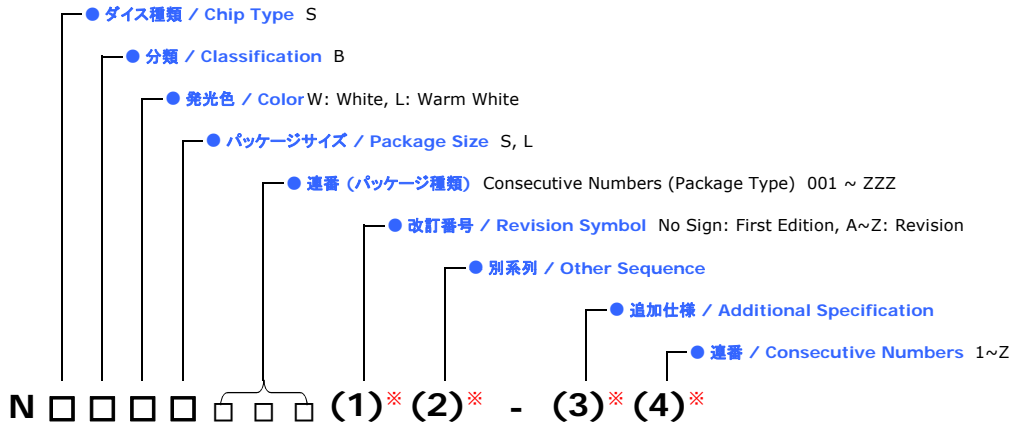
● ダイス種類 / Chip Type S

● 分類 / Classification B

● 発光色 / Color W: White, L: Warm White

● パッケージサイズ / Package Size S, L

● 連番（パッケージ種類） Consecutive Numbers (Package Type) 001 ~ ZZZ

● 改訂番号 / Revision Symbol No Sign: First Edition, A~Z: Revision

● 別系列 / Other Sequence

● 追加仕様 / Additional Specification

● 連番 / Consecutive Numbers 1~Z

N □ □ □ □ □ □ □ (1)※ (2)※ - (3)※ (4)※